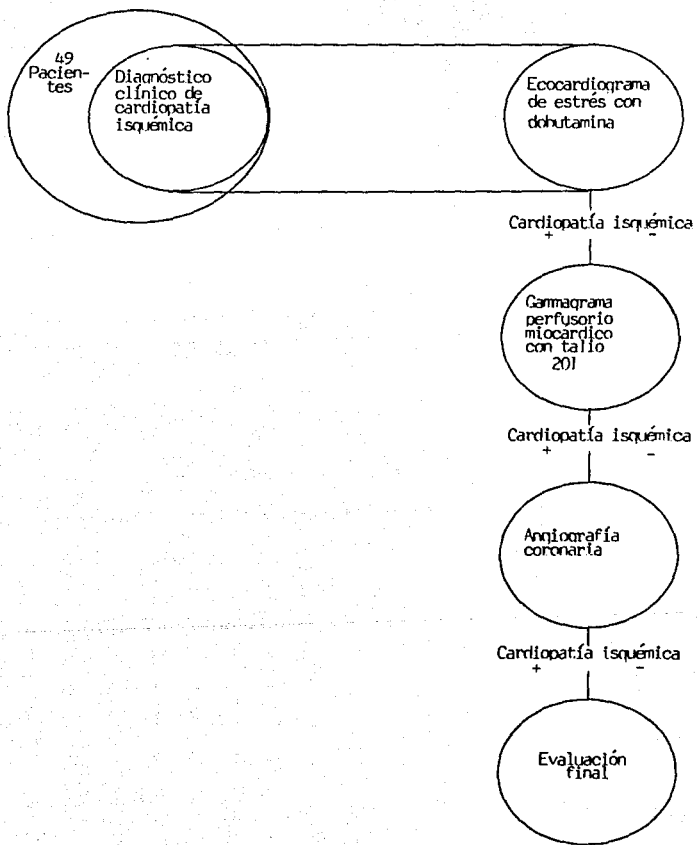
49
Pacientes

Diagnóstico clínico de cardiopatía isquémica

Ecocardiograma de estrés con dobutamina

Cardiopatía isquémica
+ -

Gammagrama perfusorio miocardico con talio 201

Cardiopatía isquémica
+ -

Angiografía coronaria

Cardiopatía isquémica
+ -

Evaluación final